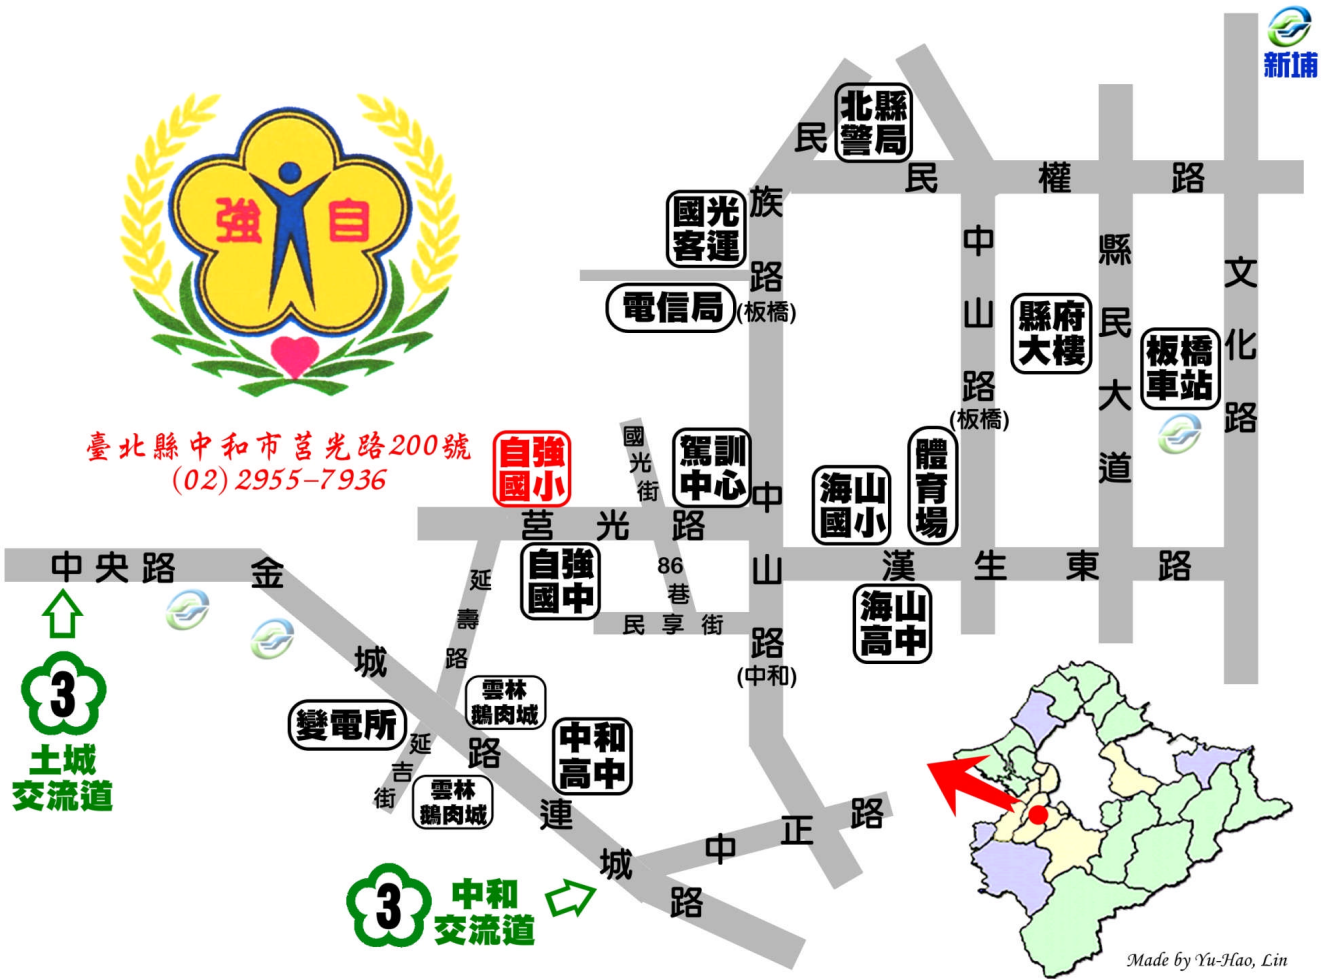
強 自

臺北縣中和市莒光路200號
(02) 2955-7936

新埔

北縣警局
民
族
路
(板橋)
國光客運
電信局
民 權 路
中
山
路
(板橋)
縣府大樓
縣
民
大
道
板橋車站
文
化
路
國
光
街
駕訓中心
中
山
路
(中和)
自強國小
莒 光 路
海山國小
體育場
漢 生 東 路
海山高中
中央路
金
城
路
連
城
路
延
壽
路
自強國中
86
巷
民 享 街
3
土城交流道
變電所
雲林鵝肉城
延
吉
街
雲林鵝肉城
中和高中
中 正 路
3
中和交流道

Made by Yu-Hao, Lin